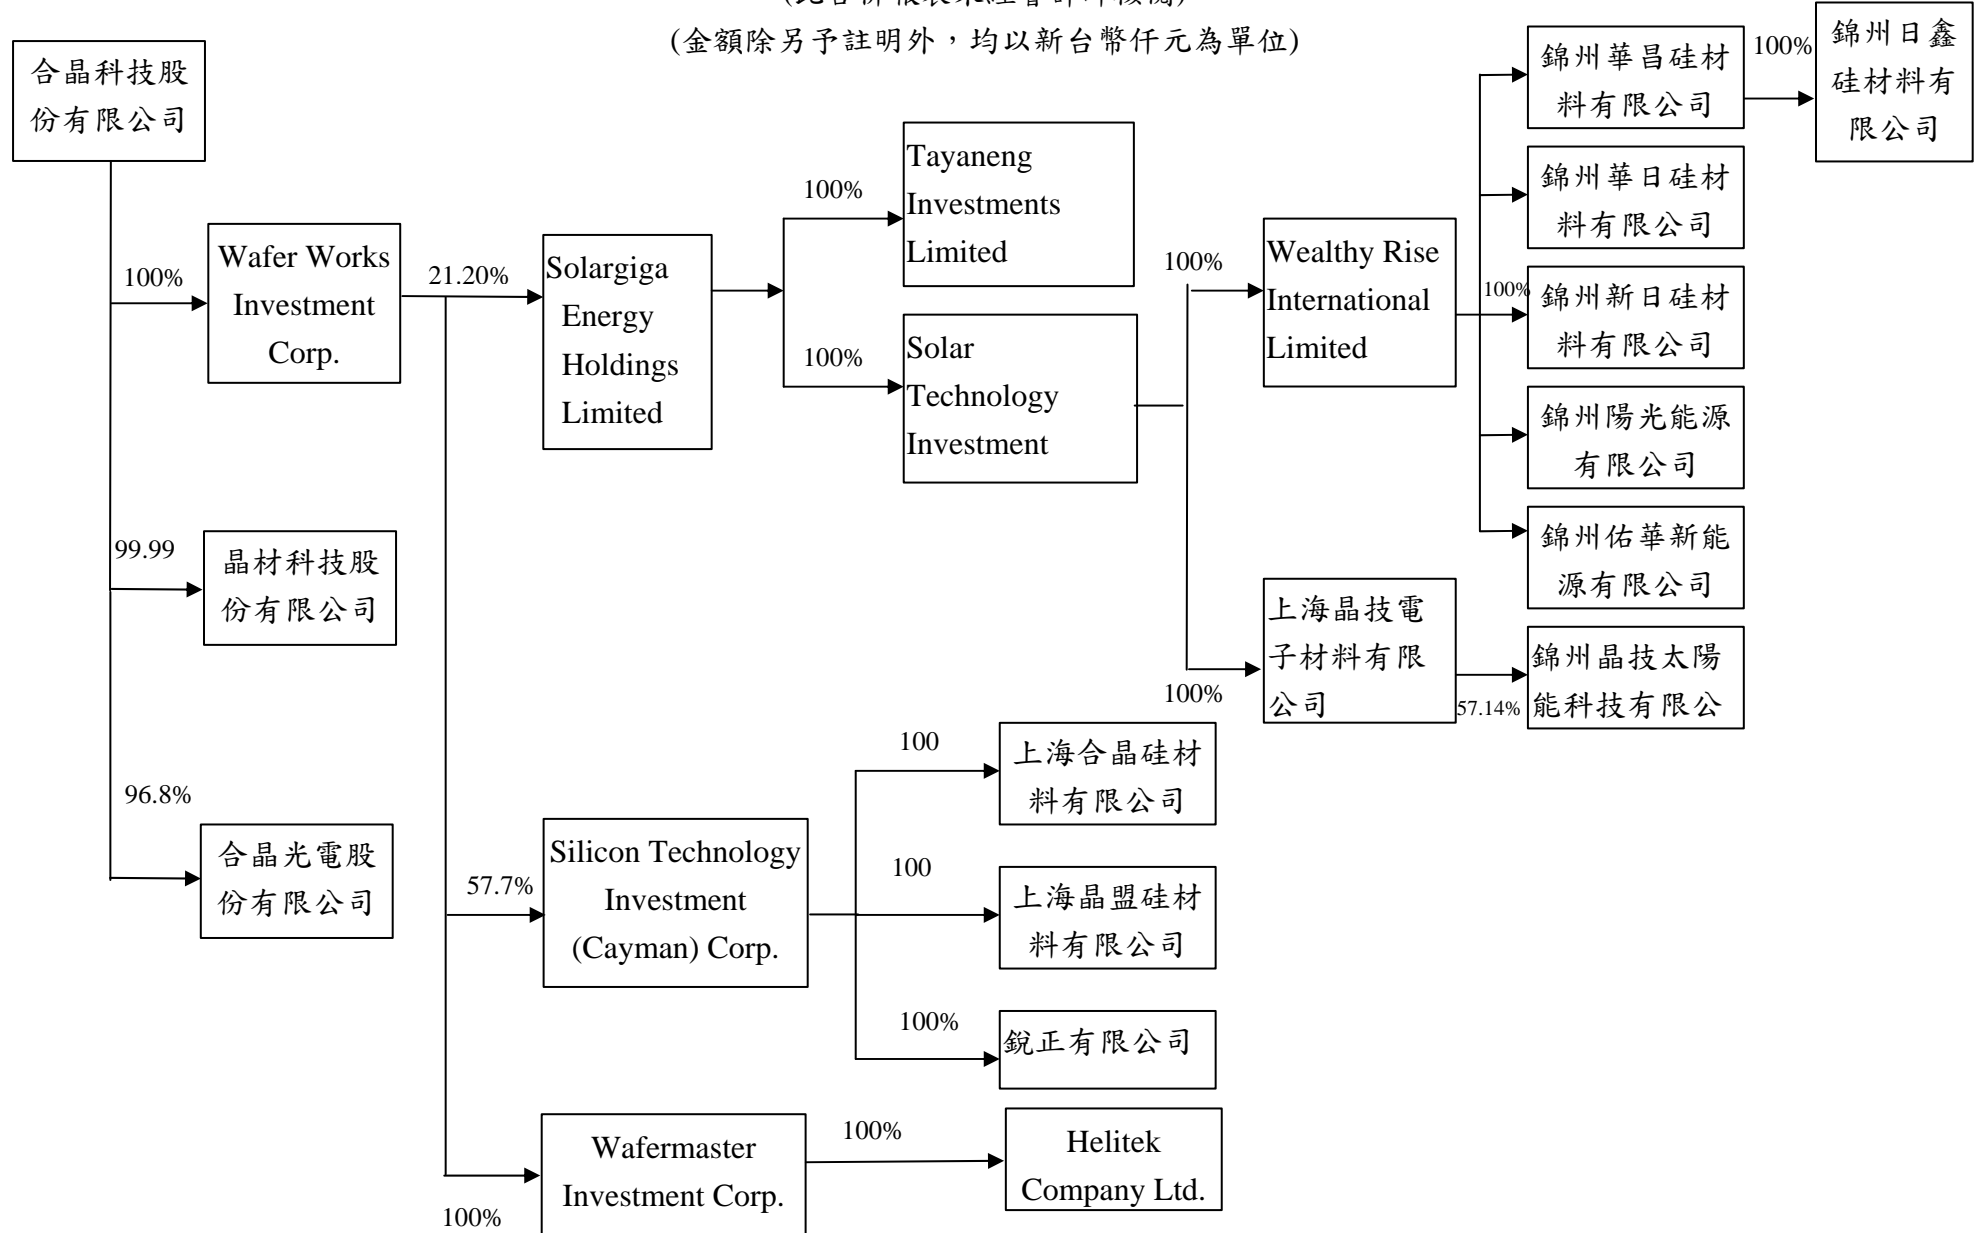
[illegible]

(金額除另予註明外，均以新台幣仟元為單位)

合晶科技股份有限公司

100%

Wafer Works Investment Corp.

21.20%

Solargiga Energy Holdings Limited

100%

Tayaneng Investments Limited

100%

Solar Technology Investment

100%

Wealthy Rise International Limited

錦州華昌硅材料有限公司

100%

錦州日鑫硅材料有限公司

錦州華日硅材料有限公司

100%

錦州新日硅材料有限公司

錦州陽光能源有限公司

錦州佑華新能源有限公司

上海晶技電子材料有限公司

100%

57.14%

錦州晶技太陽能科技有限公

99.99

晶材科技股份有限公司

96.8%

合晶光電股份有限公司

57.7%

Silicon Technology Investment (Cayman) Corp.

100

上海合晶硅材料有限公司

100

上海晶盟硅材料有限公司

100%

銳正有限公司

Wafermaster Investment Corp.

100%

Helitek Company Ltd.

100%